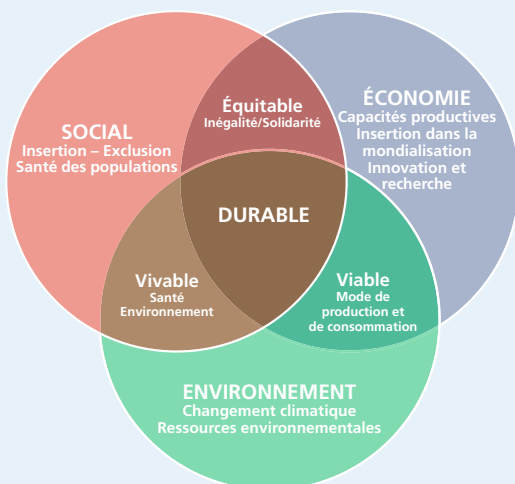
SOCIAL
Insertion – Exclusion
Santé des populations

Équitable
Inégalité/Solidarité

ÉCONOMIE
Capacités productives
Insertion dans la mondialisation
Innovation et recherche

DURABLE

Vivable
Santé
Environnement

Viable
Mode de production et de consommation

ENVIRONNEMENT
Changement climatique
Ressources environnementales